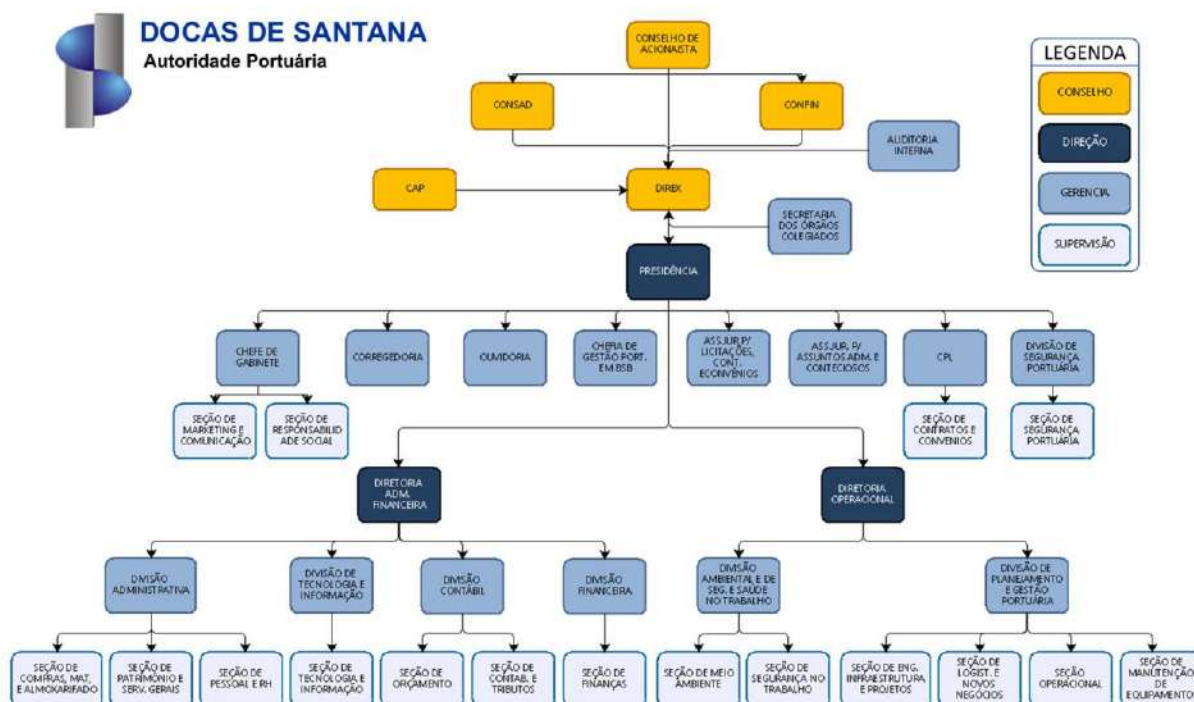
DOCAS DE SANTANA
Autoridade Portuária

CONSELHO DE ACIONASTA

CONSAD

CONFIN

AUDITORIA INTERNA

CAP

DIREX

SECRETARIA DOS ÓRGÃOS COLEGIADOS

PRESIDÊNCIA

CHEFE DE GABINETE

CORREGEDORIA

OUVIDORIA

CHEFIA DE GESTÃO PORT. EM BSB

ASSJUR P/ LICITAÇÕES, CONT. E CONVÊNIOS

ASSJUR. P/ ASSUNTOS ADM. E CONTECIOSOS

CPL

DIVISÃO DE SEGURANÇA PORTUÁRIA

SEÇÃO DE MARKETING E COMUNICAÇÃO

SEÇÃO DE RESPONSABILIDADE SOCIAL

SEÇÃO DE CONTRATOS E CONVENIOS

SEÇÃO DE SEGURANÇA PORTUÁRIA

DIRETORIA ADM. FINANCEIRA

DIRETORIA OPERACIONAL

DIVISÃO ADMINISTRATIVA

DIVISÃO DE TECNOLOGIA E INFORMAÇÃO

DIVISÃO CONTÁBIL

DIVISÃO FINANCEIRA

DIVISÃO AMBIENTAL E DE SEG. E SAÚDE NO TRABALHO

DIVISÃO DE PLANEJAMENTO E GESTÃO PORTUÁRIA

SEÇÃO DE COMPRAS, MAT. E ALMOXARIFADO

SEÇÃO DE PATRIMÔNIO E SERV. GERAIS

SEÇÃO DE PESSOAL E RH

SEÇÃO DE TECNOLOGIA E INFORMAÇÃO

SEÇÃO DE ORÇAMENTO

SEÇÃO DE CONTAB. E TRIBUTOS

SEÇÃO DE FINANÇAS

SEÇÃO DE MEIO AMBIENTE

SEÇÃO DE SEGURANÇA NO TRABALHO

SEÇÃO DE ENG. INFRAESTRUTURA E PROJETOS

SEÇÃO DE LOGIST. E NOVOS NEGÓCIOS

SEÇÃO OPERACIONAL

SEÇÃO DE MANUTENÇÃO DE EQUIPAMENTOS

LEGENDA
CONSELHO
DIREÇÃO
GERENCIA
SUPERVISÃO